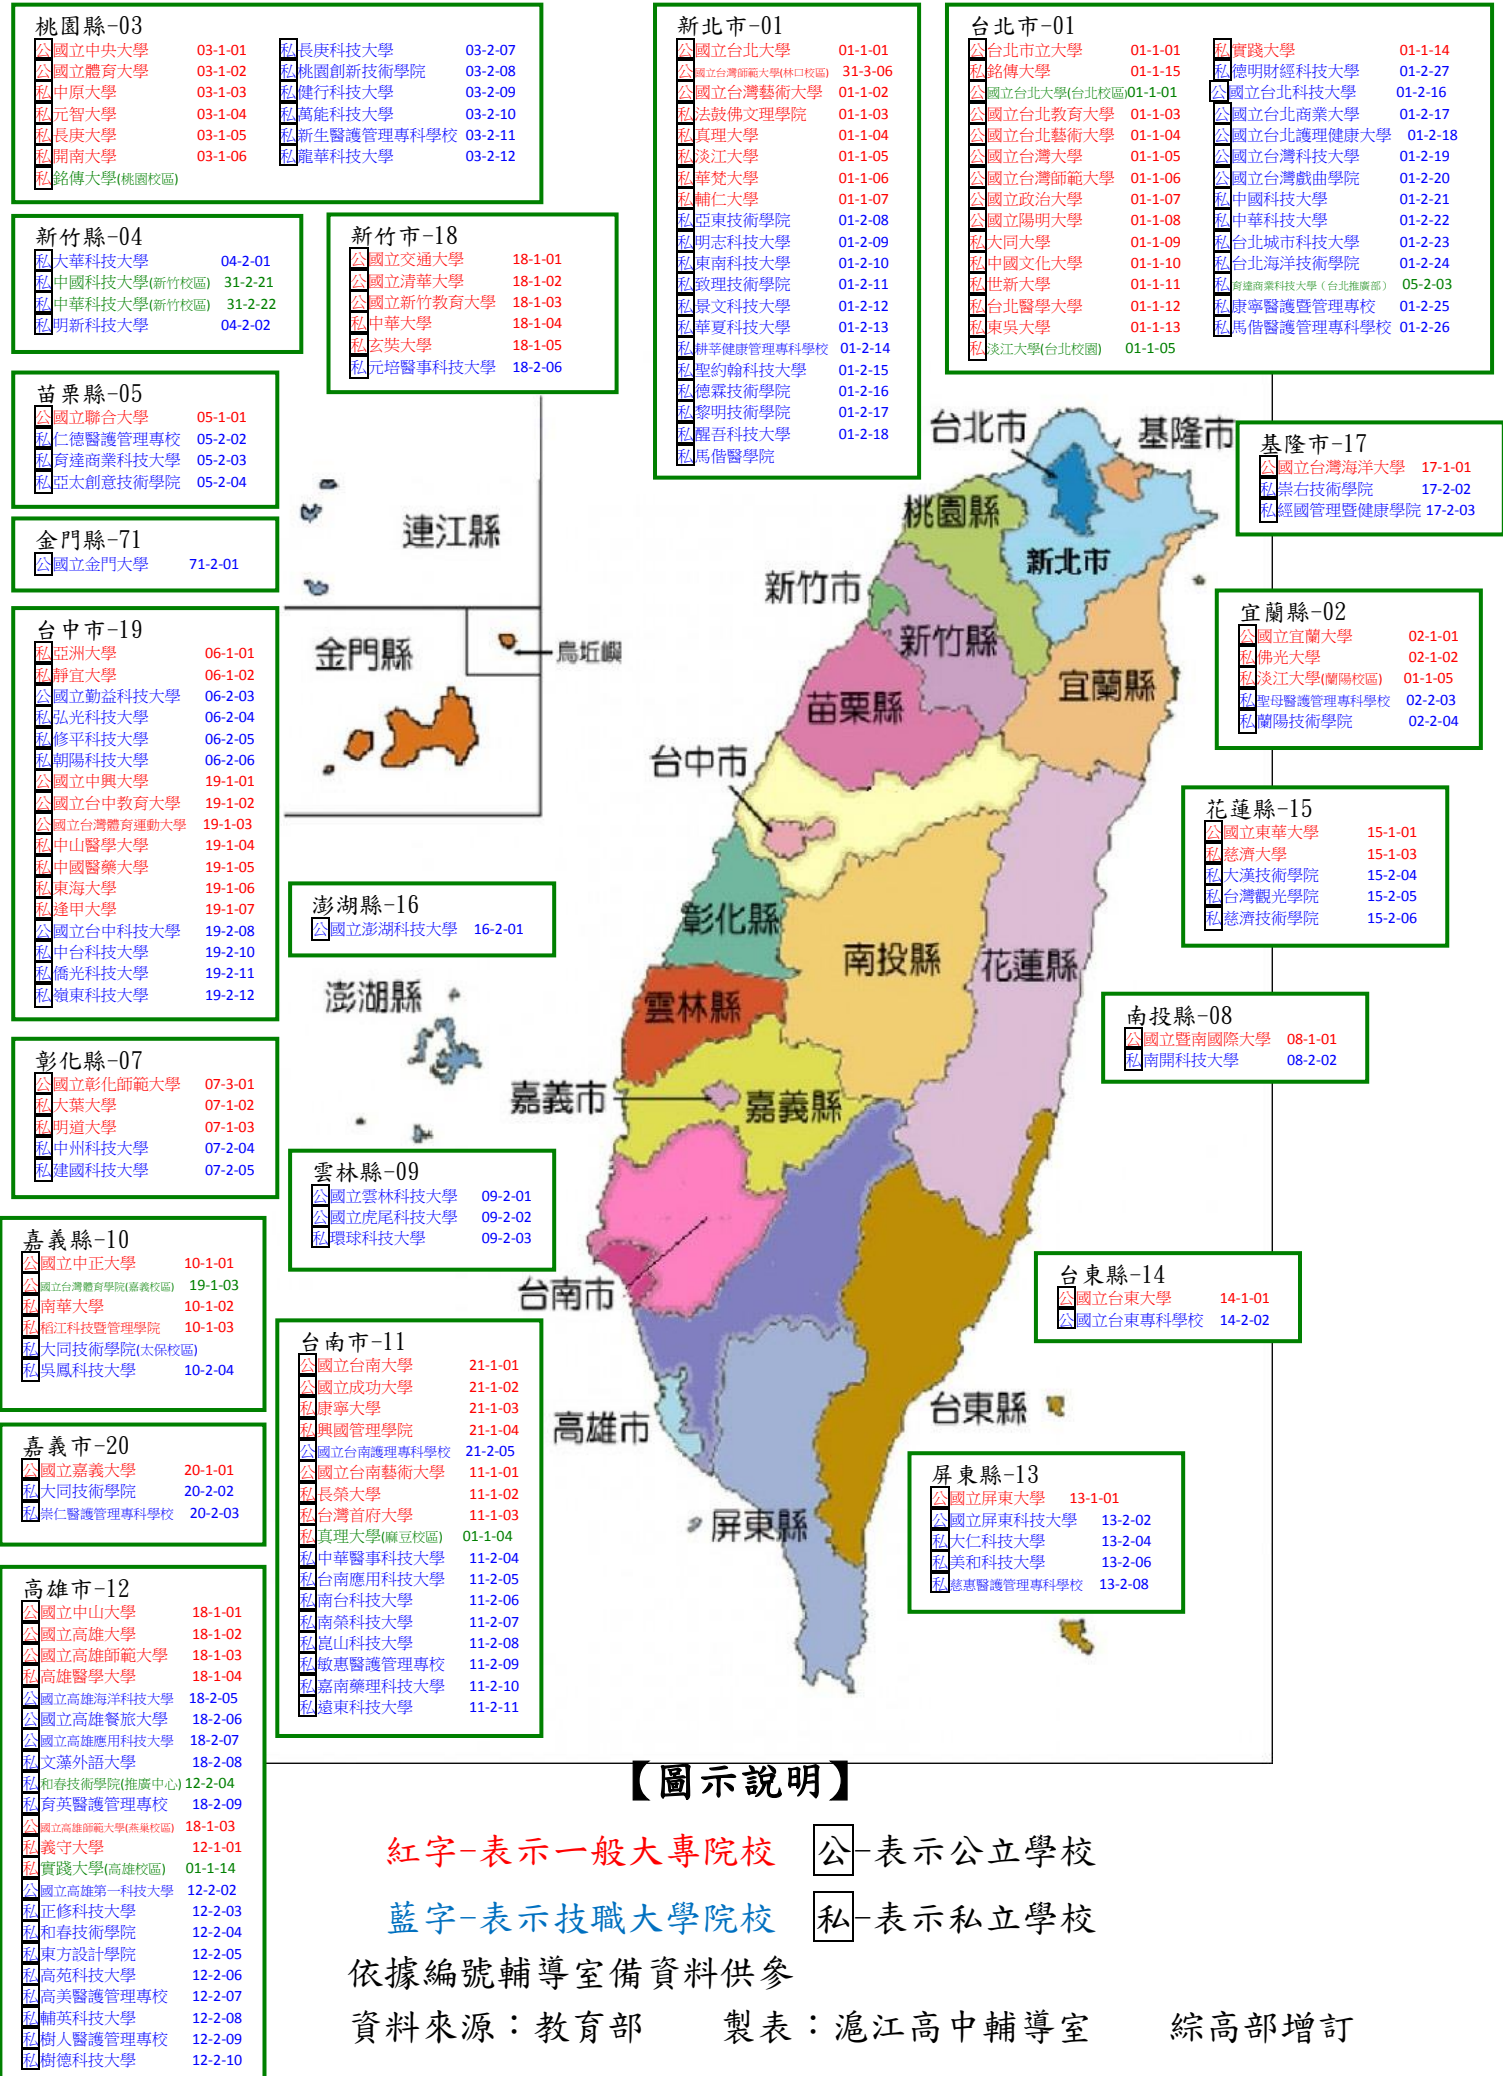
桃園縣-03
公國立中央大學 03-1-01
公國立體育大學 03-1-02
私中原大學 03-1-03
私元智大學 03-1-04
私長庚大學 03-1-05
私開南大學 03-1-06
私銘傳大學(桃園校區)
私長庚科技大學 03-2-07
私桃園創新技術學院 03-2-08
私健行科技大學 03-2-09
私萬能科技大學 03-2-10
私新生醫護管理專科學校 03-2-11
私龍華科技大學 03-2-12

新北市-01
公國立台北大學 01-1-01
公國立台灣師範大學(林口校區) 31-3-06
公國立台灣藝術大學 01-1-02
私法鼓佛文理學院 01-1-03
私真理大學 01-1-04
私淡江大學 01-1-05
私華梵大學 01-1-06
私輔仁大學 01-1-07
私亞東技術學院 01-2-08
私明志科技大學 01-2-09
私東南科技大學 01-2-10
私致理技術學院 01-2-11
私景文科技大學 01-2-12
私華夏科技大學 01-2-13
私耕莘健康管理專科學校 01-2-14
私聖約翰科技大學 01-2-15
私德霖技術學院 01-2-16
私黎明技術學院 01-2-17
私醒吾科技大學 01-2-18
私馬偕醫學院

台北市-01
公台北市立大學 01-1-01
私銘傳大學 01-1-15
公國立台北大學(台北校區)01-1-01
公國立台北教育大學 01-1-03
公國立台北藝術大學 01-1-04
公國立台灣大學 01-1-05
公國立台灣師範大學 01-1-06
公國立政治大學 01-1-07
公國立陽明大學 01-1-08
私大同大學 01-1-09
私中國文化大學 01-1-10
私世新大學 01-1-11
私台北醫學大學 01-1-12
私東吳大學 01-1-13
私淡江大學(台北校園) 01-1-05
私實踐大學 01-1-14
私德明財經科技大學 01-2-27
公國立台北科技大學 01-2-16
公國立台北商業大學 01-2-17
公國立台北護理健康大學 01-2-18
公國立台灣科技大學 01-2-19
公國立台灣戲曲學院 01-2-20
私中國科技大學 01-2-21
私中華科技大學 01-2-22
私台北城市科技大學 01-2-23
私台北海洋技術學院 01-2-24
私育達商業科技大學(台北推廣部) 05-2-03
私康寧醫護暨管理專校 01-2-25
私馬偕醫護管理專科學校 01-2-26

新竹縣-04
私大華科技大學 04-2-01
私中國科技大學(新竹校區) 31-2-21
私中華科技大學(新竹校區) 31-2-22
私明新科技大學 04-2-02

新竹市-18
公國立交通大學 18-1-01
公國立清華大學 18-1-02
公國立新竹教育大學 18-1-03
私中華大學 18-1-04
私玄奘大學 18-1-05
私元培醫事科技大學 18-2-06

苗栗縣-05
公國立聯合大學 05-1-01
私仁德醫護管理專校 05-2-02
私育達商業科技大學 05-2-03
私亞太創意技術學院 05-2-04

金門縣-71
公國立金門大學 71-2-01

台中市-19
私亞洲大學 06-1-01
私靜宜大學 06-1-02
公國立勤益科技大學 06-2-03
私弘光科技大學 06-2-04
私修平科技大學 06-2-05
私朝陽科技大學 06-2-06
公國立中興大學 19-1-01
公國立台中教育大學 19-1-02
公國立台灣體育運動大學 19-1-03
私中山醫學大學 19-1-04
私中國醫藥大學 19-1-05
私東海大學 19-1-06
私逢甲大學 19-1-07
公國立台中科技大學 19-2-08
私中台科技大學 19-2-10
私僑光科技大學 19-2-11
私嶺東科技大學 19-2-12

彰化縣-07
公國立彰化師範大學 07-3-01
私大葉大學 07-1-02
私明道大學 07-1-03
私中州科技大學 07-2-04
私建國科技大學 07-2-05

嘉義縣-10
公國立中正大學 10-1-01
公國立台灣體育學院(嘉義校區) 19-1-03
私南華大學 10-1-02
私稻江科技暨管理學院 10-1-03
私大同技術學院(太保校區)
私吳鳳科技大學 10-2-04

嘉義市-20
公國立嘉義大學 20-1-01
私大同技術學院 20-2-02
私崇仁醫護管理專科學校 20-2-03

高雄市-12
公國立中山大學 18-1-01
公國立高雄大學 18-1-02
公國立高雄師範大學 18-1-03
私高雄醫學大學 18-1-04
公國立高雄海洋科技大學 18-2-05
公國立高雄餐旅大學 18-2-06
公國立高雄應用科技大學 18-2-07
私文藻外語大學 18-2-08
私和春技術學院(推廣中心) 12-2-04
私育英醫護管理專校 18-2-09
公國立高雄師範大學(燕巢校區) 18-1-03
私義守大學 12-1-01
私實踐大學(高雄校區) 01-1-14
公國立高雄第一科技大學 12-2-02
私正修科技大學 12-2-03
私和春技術學院 12-2-04
私東方設計學院 12-2-05
私高苑科技大學 12-2-06
私高美醫護管理專校 12-2-07
私輔英科技大學 12-2-08
私樹人醫護管理專校 12-2-09
私樹德科技大學 12-2-10

連江縣
金門縣
烏坵嶼

澎湖縣-16
公國立澎湖科技大學 16-2-01

澎湖縣

雲林縣-09
公國立雲林科技大學 09-2-01
公國立虎尾科技大學 09-2-02
私環球科技大學 09-2-03

台南市-11
公國立台南大學 21-1-01
公國立成功大學 21-1-02
私康寧大學 21-1-03
私興國管理學院 21-1-04
公國立台南護理專科學校 21-2-05
公國立台南藝術大學 11-1-01
私長榮大學 11-1-02
私台灣首府大學 11-1-03
私真理大學(麻豆校區) 01-1-04
私中華醫事科技大學 11-2-04
私台南應用科技大學 11-2-05
私南台科技大學 11-2-06
私南榮科技大學 11-2-07
私崑山科技大學 11-2-08
私敏惠醫護管理專校 11-2-09
私嘉南藥理科技大學 11-2-10
私遠東科技大學 11-2-11

台北市
基隆市
桃園縣
新北市
新竹市
新竹縣
宜蘭縣
苗栗縣
台中市
彰化縣
南投縣
花蓮縣
雲林縣
嘉義市
嘉義縣
台南市
高雄市
台東縣
屏東縣

基隆市-17
公國立台灣海洋大學 17-1-01
私崇右技術學院 17-2-02
私經國管理暨健康學院 17-2-03

宜蘭縣-02
公國立宜蘭大學 02-1-01
私佛光大學 02-1-02
私淡江大學(蘭陽校區) 01-1-05
私聖母醫護管理專科學校 02-2-03
私蘭陽技術學院 02-2-04

花蓮縣-15
公國立東華大學 15-1-01
私慈濟大學 15-1-03
私大漢技術學院 15-2-04
私台灣觀光學院 15-2-05
私慈濟技術學院 15-2-06

南投縣-08
公國立暨南國際大學 08-1-01
私南開科技大學 08-2-02

台東縣-14
公國立台東大學 14-1-01
公國立台東專科學校 14-2-02

屏東縣-13
公國立屏東大學 13-1-01
公國立屏東科技大學 13-2-02
私大仁科技大學 13-2-04
私美和科技大學 13-2-06
私慈惠醫護管理專科學校 13-2-08

【圖示說明】
紅字-表示一般大專院校 公-表示公立學校
藍字-表示技職大學院校 私-表示私立學校
依據編號輔導室備資料供參
資料來源：教育部 製表：滬江高中輔導室 綜高部增訂